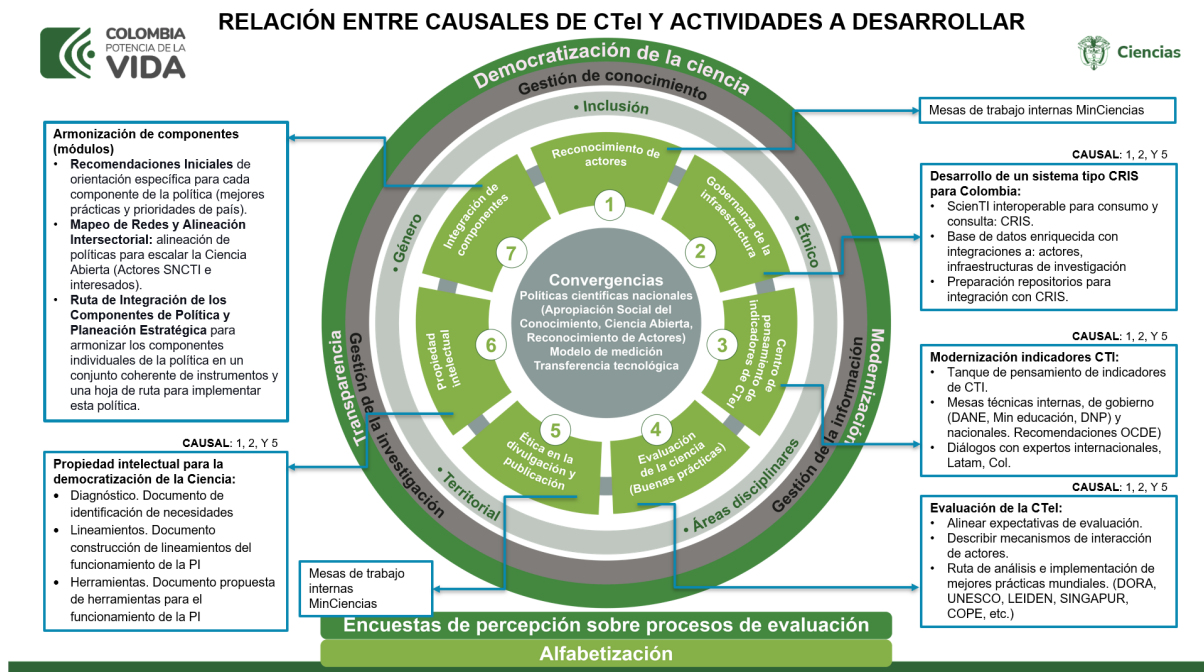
RELACIÓN ENTRE CAUSALES DE CTeI Y ACTIVIDADES A DESARROLLAR

COLOMBIA POTENCIA DE LA VIDA

Ciencias

Democratización de la ciencia
Gestión de conocimiento
• Inclusión

Armonización de componentes (módulos)
• Recomendaciones Iniciales de orientación específica para cada componente de la política (mejores prácticas y prioridades de país).
• Mapeo de Redes y Alineación Intersectorial: alineación de políticas para escalar la Ciencia Abierta (Actores SNCTI e interesados).
• Ruta de Integración de los Componentes de Política y Planeación Estratégica para armonizar los componentes individuales de la política en un conjunto coherente de instrumentos y una hoja de ruta para implementar esta política.

Mesas de trabajo internas MinCiencias

CAUSAL: 1, 2, Y 5
Desarrollo de un sistema tipo CRIS para Colombia:
• ScienTI interoperable para consumo y consulta: CRIS.
• Base de datos enriquecida con integraciones a: actores, infraestructuras de investigación
• Preparación repositorios para integración con CRIS.

Reconocimiento de actores
1
Gobernanza de la infraestructura
2
Centro de pensamiento de indicadores de CTeI
3
Evaluación de la ciencia (Buenas prácticas)
4
Ética en la divulgación y publicación
5
Propiedad intelectual
6
Integración de componentes
7

Convergencias
Políticas científicas nacionales
(Apropiación Social del Conocimiento, Ciencia Abierta, Reconocimiento de Actores)
Modelo de medición
Transferencia tecnológica

• Género
• Étnico
• Territorial
• Áreas disciplinares
Transparencia
Gestión de la investigación
Modernización
Gestión de la información

CAUSAL: 1, 2, Y 5
Modernización indicadores CTI:
• Tanque de pensamiento de indicadores de CTI.
• Mesas técnicas internas, de gobierno (DANE, Min educación, DNP) y nacionales. Recomendaciones OCDE)
• Diálogos con expertos internacionales, Latam, Col.

CAUSAL: 1, 2, Y 5
Propiedad intelectual para la democratización de la Ciencia:
• Diagnóstico. Documento de identificación de necesidades
• Lineamientos. Documento construcción de lineamientos del funcionamiento de la PI
• Herramientas. Documento propuesta de herramientas para el funcionamiento de la PI

Mesas de trabajo internas MinCiencias

CAUSAL: 1, 2, Y 5
Evaluación de la CTeI:
• Alinear expectativas de evaluación.
• Describir mecanismos de interacción de actores.
• Ruta de análisis e implementación de mejores prácticas mundiales. (DORA, UNESCO, LEIDEN, SINGAPUR, COPE, etc.)

Encuestas de percepción sobre procesos de evaluación
Alfabetización